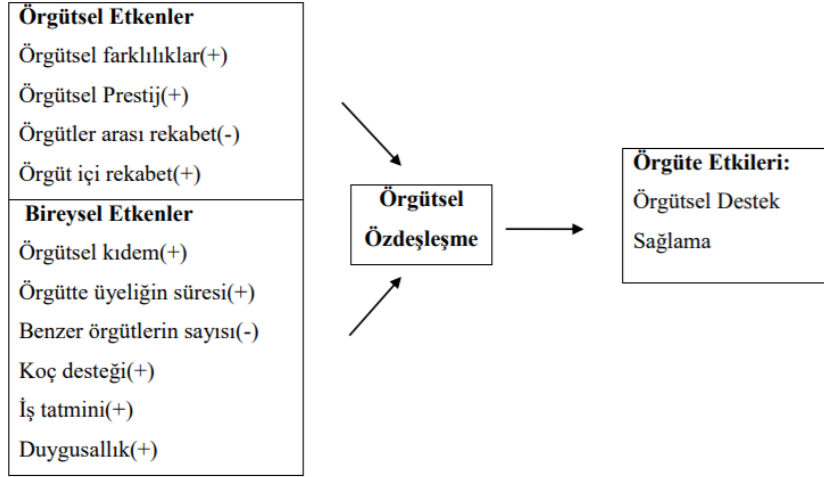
Örgütsel Etkenler
Örgütsel farklılıklar(+)
Örgütsel Prestij(+)
Örgütler arası rekabet(-)
Örgüt içi rekabet(+)

Bireysel Etkenler
Örgütsel kıdem(+)
Örgütte üyeliğin süresi(+)
Benzer örgütlerin sayısı(-)
Koç desteği(+)
İş tatmini(+)
Duygusallık(+)

Örgütsel Özdeşleşme

Örgüte Etkileri:
Örgütsel Destek Sağlama